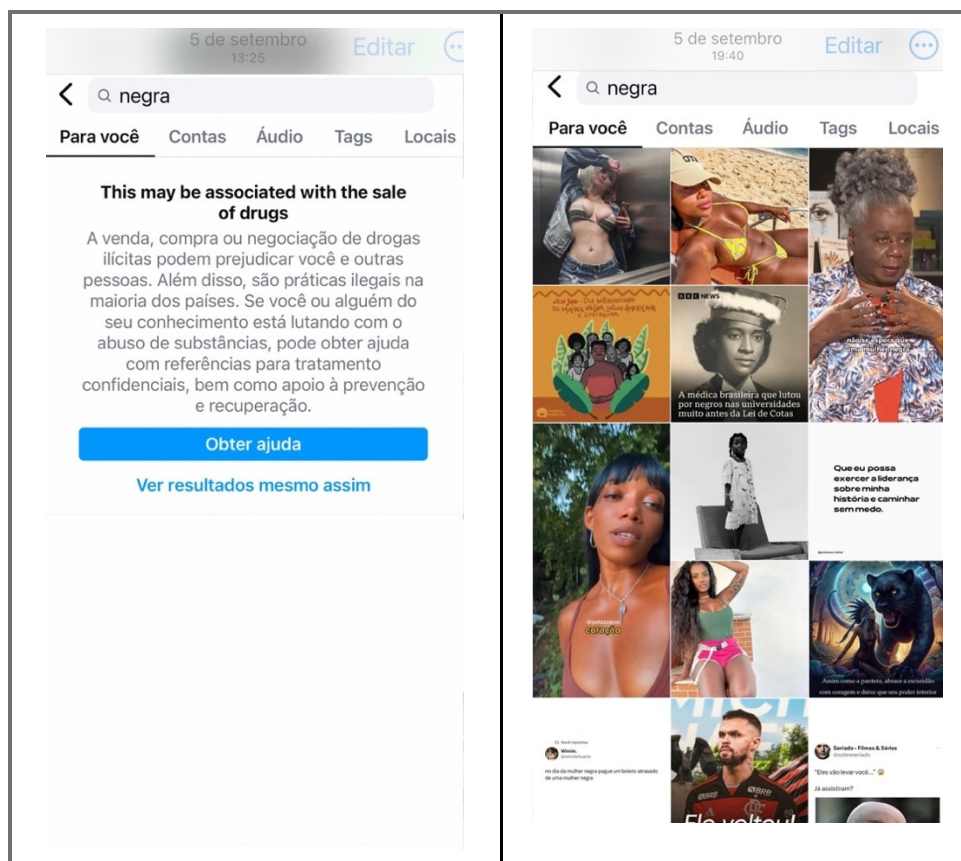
5 de setembro
13:25
Editar

negra

Para você Contas Áudio Tags Locais

This may be associated with the sale of drugs

A venda, compra ou negociação de drogas ilícitas podem prejudicar você e outras pessoas. Além disso, são práticas ilegais na maioria dos países. Se você ou alguém do seu conhecimento está lutando com o abuso de substâncias, pode obter ajuda com referências para tratamento confidenciais, bem como apoio à prevenção e recuperação.

Obter ajuda

Ver resultados mesmo assim

5 de setembro
19:40
Editar

negra

Para você Contas Áudio Tags Locais

BBC NEWS

A médica brasileira que lutou por negros nas universidades muito antes da Lei de Cotas

não se espera que uma mulher negra

Que eu possa exercer a liderança sobre minha história e caminhar sem medo.

coração

Assim como a pantera, abrace a escuridão com coragem e deixe que seu poder interior

no dia da mulher negra pague um boleto atrasado de uma mulher negra

Seriado - Filmes & Séries

"Eles vão levar você..."

Já assistiram?

Ele voltou!